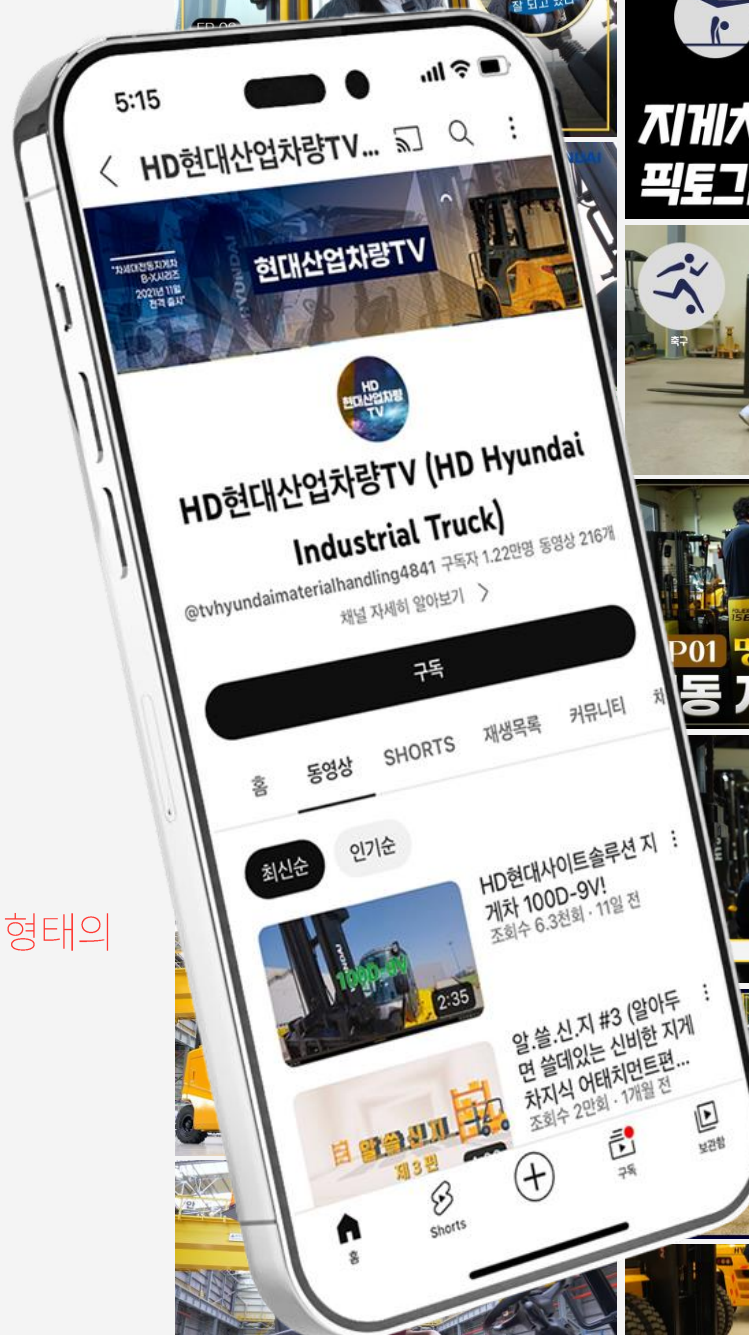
5:15

HD현대산업차량TV...

현대산업차량TV

"차세대전동지게차 B-X시리즈 2021년 11월 전격 출시"

HYUNDAI

HD 현대산업차량 TV

HD현대산업차량TV (HD Hyundai Industrial Truck)

@tvhyundaimaterialhandling4841 구독자 1.22만명 동영상 216개

채널 자세히 알아보기 >

구독

홈 동영상 SHORTS 재생목록 커뮤니티 채

최신순 인기순

HD현대사이트솔루션 지게차 100D-9V!
조회수 6.3천회 · 11일 전

2:35

알.쓸.신.지 #3 (알아두면 쓸데있는 신비한 지게차지식 어태치먼트편...
조회수 2만회 · 1개월 전

알쓸신지 제3편

홈 Shorts 구독 보관함

지게차 픽토그

축구

P01

동

형태의